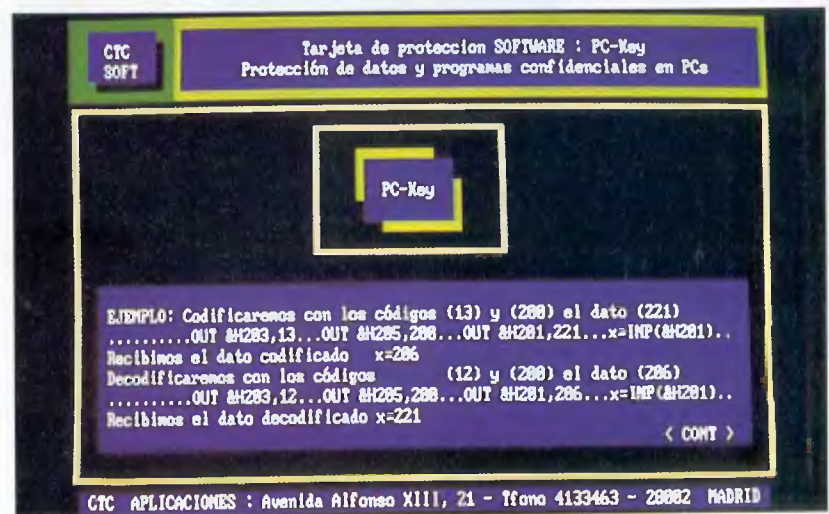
CTC SOFT

Tarjeta de proteccion SOFTWARE : PC-Key
Protección de datos y programas confidenciales en PCs

PC-Key

EJEMPLO: Codificaremos con los códigos (13) y (200) el dato (221)
.........OUT &H203,13...OUT &H205,200...OUT &H201,221...x=INP(&H201)..
Recibimos el dato codificado x=206
Decodificaremos con los códigos (12) y (200) el dato (206)
.........OUT &H203,12...OUT &H205,200...OUT &H201,206...x=INP(&H201)..
Recibimos el dato decodificado x=221

< CONT >

CTC APLICACIONES : Avenida Alfonso XIII, 21 - Tfono 4133463 - 28002 MADRID